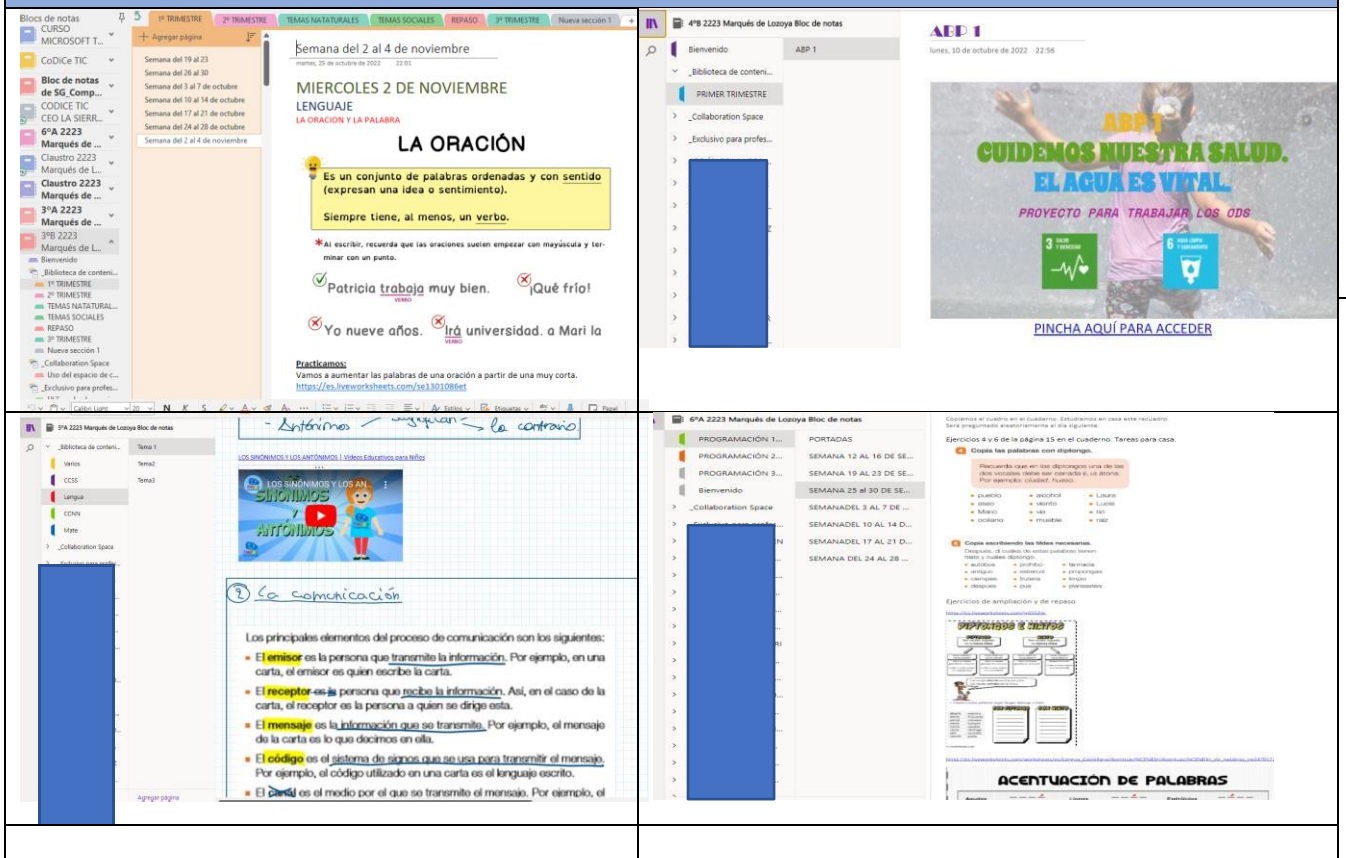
Blocs de notas
CURSO MICROSOFT T...
CoDiCe TIC
Bloc de notas de SG_Comp...
CODICE TIC CEO LA SIERR...
6ºA 2223 Marqués de L...
Claustro 2223 Marqués de L...
Claustro 2223 Marqués de...
3ºA 2223 Marqués de ...
3ºB 2223 Marqués de L...
Bienvenido
_Biblioteca de conteni...
1º TRIMESTRE
2º TRIMESTRE
TEMAS NATATURAL...
TEMAS SOCIALES
REPASO
3º TRIMESTRE
Nueva sección 1
_Collaboration Space
Uso del espacio de c...
_Exclusivo para profes...

1º TRIMESTRE | 2º TRIMESTRE | TEMAS NATATURALES | TEMAS SOCIALES | REPASO | 3º TRIMESTRE | Nueva sección 1

+ Agregar página
Semana del 19 al 23
Semana del 26 al 30
Semana del 3 al 7 de octubre
Semana del 10 al 14 de octubre
Semana del 17 al 21 de octubre
Semana del 24 al 28 de octubre
Semana del 2 al 4 de noviembre

Semana del 2 al 4 de noviembre
martes, 25 de octubre de 2022 22:01

MIERCOLES 2 DE NOVIEMBRE
LENGUAJE
LA ORACION Y LA PALABRA

LA ORACIÓN

Es un conjunto de palabras ordenadas y con sentido (expresan una idea o sentimiento).

Siempre tiene, al menos, un verbo.

*Al escribir, recuerda que las oraciones suelen empezar con mayúscula y terminar con un punto.

Patricia trabaja muy bien. VERBO ¡Qué frío!

Yo nueve años. Irá universidad. a Mari la VERBO

Practicamos:
Vamos a aumentar las palabras de una oración a partir de una muy corta.
https://es.liveworksheets.com/se1301086et

Calibri Light 20 N K S Estilos Etiquetas Papel

4ºB 2223 Marqués de Lozoya Bloc de notas
Bienvenido
ABP 1
_Biblioteca de conteni...
PRIMER TRIMESTRE
_Collaboration Space
_Exclusivo para profes...

ABP 1
lunes, 10 de octubre de 2022 22:56

ABP 1
CUIDEMOS NUESTRA SALUD.
EL AGUA ES VITAL.
PROYECTO PARA TRABAJAR LOS ODS
3 SALUD Y BIENESTAR
6 AGUA LIMPIA Y SANEAMIENTO

PINCHA AQUÍ PARA ACCEDER

5ºA 2223 Marqués de Lozoya Bloc de notas
_Biblioteca de conteni...
Varios
CCSS
Lengua
CCNN
Mate
_Collaboration Space
Tema 1
Tema2
Tema3
Agregar página

- Antónimos - significan - lo contrario

LOS SINÓNIMOS Y LOS ANTÓNIMOS | Vídeos Educativos para Niños
LOS SINÓNIMOS Y LOS AN...
SINÓNIMOS Y ANTÓNIMOS

2 La comunicación

Los principales elementos del proceso de comunicación son los siguientes:
El emisor es la persona que transmite la información. Por ejemplo, en una carta, el emisor es quien escribe la carta.
El receptor es la persona que recibe la información. Así, en el caso de la carta, el receptor es la persona a quien se dirige esta.
El mensaje es la información que se transmite. Por ejemplo, el mensaje de la carta es lo que decimos en ella.
El código es el sistema de signos que se usa para transmitir el mensaje. Por ejemplo, el código utilizado en una carta es el lenguaje escrito.
El canal es el medio por el que se transmite el mensaje. Por ejemplo, el

6ºA 2223 Marqués de Lozoya Bloc de notas
PROGRAMACIÓN 1...
PROGRAMACIÓN 2...
PROGRAMACIÓN 3...
Bienvenido
_Collaboration Space
PORTADAS
SEMANA 12 AL 16 DE SE...
SEMANA 19 AL 23 DE SE...
SEMANA 25 al 30 DE SE...
SEMANADEL 3 AL 7 DE ...
SEMANADEL 10 AL 14 D...
SEMANADEL 17 AL 21 D...
SEMANA DEL 24 AL 28 ...

Copiamos el cuadro en el cuaderno. Estudiamos en casa este recuadro. Será preguntado aleatoriamente el día siguiente.
Ejercicios 4 y 6 de la página 15 en el cuaderno. Tareas para casa.
Copia las palabras con diptongo.
Recuerda que en los diptongos una de las dos vocales debe ser cerrada (i, u) átona. Por ejemplo: ciudad, hueso.
pueblo, alcohol, Laura, paseo, viento, Lucía, Mario, vía, tío, océano, mueble, raíz
Copia escribiendo las tildes necesarias.
Ejercicios de ampliación y de repaso
DIPTONGOS E HIATOS
ACENTUACION DE PALABRAS
Agudas Llanas Esdrújulas